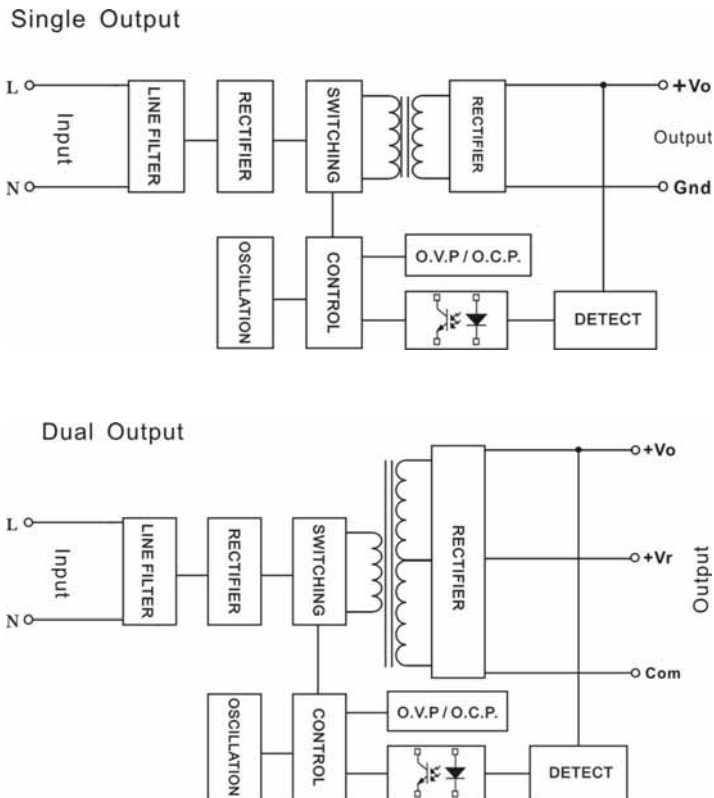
Single Output

L

Input

N

LINE FILTER

RECTIFIER

SWITCHING

RECTIFIER

+Vo

Output

Gnd

OSCILLATION

CONTROL

O.V.P / O.C.P.

DETECT

Dual Output

L

Input

N

LINE FILTER

RECTIFIER

SWITCHING

RECTIFIER

+Vo

+Vr

Output

Com

OSCILLATION

CONTROL

O.V.P / O.C.P.

DETECT